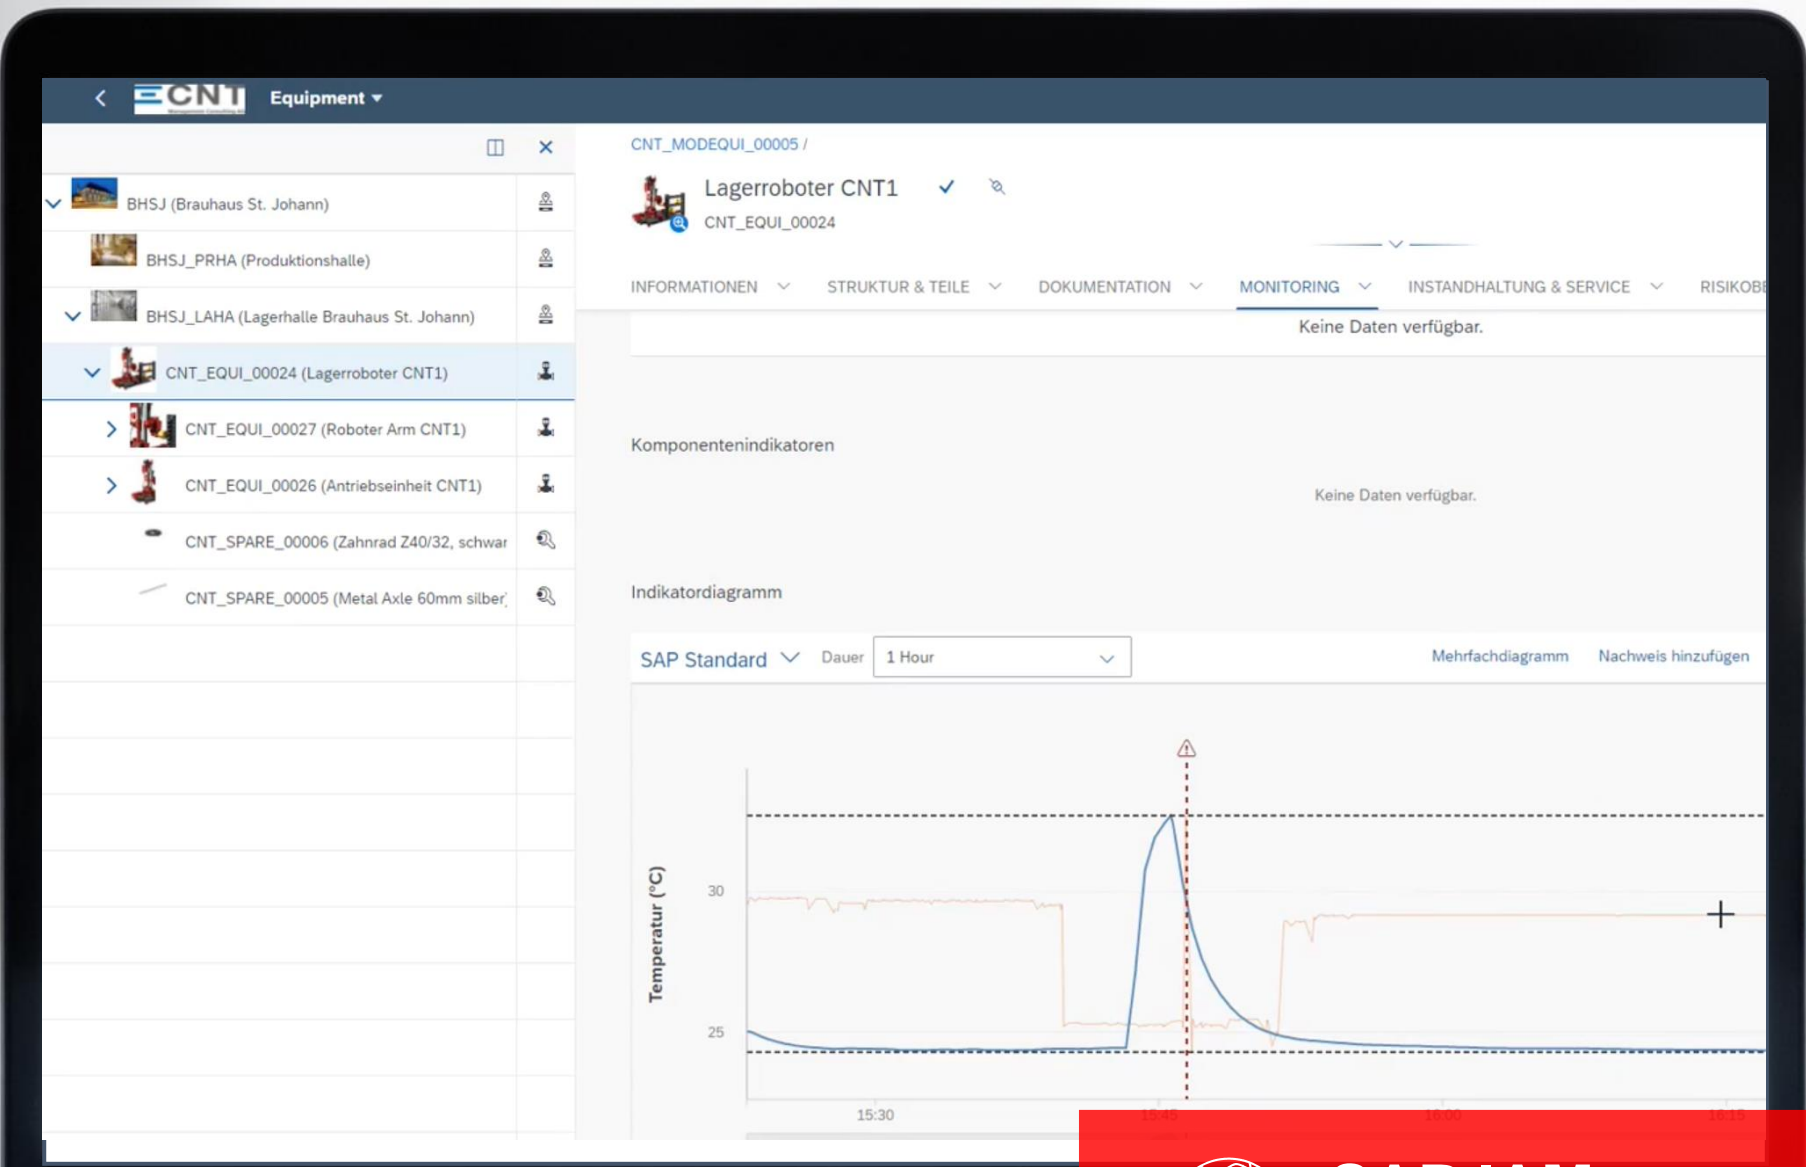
CNT Equipment

BHSJ (Brauhaus St. Johann)
BHSJ_PRHA (Produktionshalle)
BHSJ_LAHA (Lagerhalle Brauhaus St. Johann)
CNT_EQUI_00024 (Lagerroboter CNT1)
CNT_EQUI_00027 (Roboter Arm CNT1)
CNT_EQUI_00026 (Antriebseinheit CNT1)
CNT_SPARE_00006 (Zahnrad Z40/32, schwar
CNT_SPARE_00005 (Metal Axle 60mm silber

CNT_MODEQUI_00005 /
Lagerroboter CNT1
CNT_EQUI_00024

INFORMATIONEN STRUKTUR & TEILE DOKUMENTATION MONITORING INSTANDHALTUNG & SERVICE RISIKOB

Keine Daten verfügbar.

Komponentenindikatoren

Keine Daten verfügbar.

Indikatordiagramm

SAP Standard Dauer 1 Hour Mehrfachdiagramm Nachweis hinzufügen

Temperatur (°C)
30
25
15:30 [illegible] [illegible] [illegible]